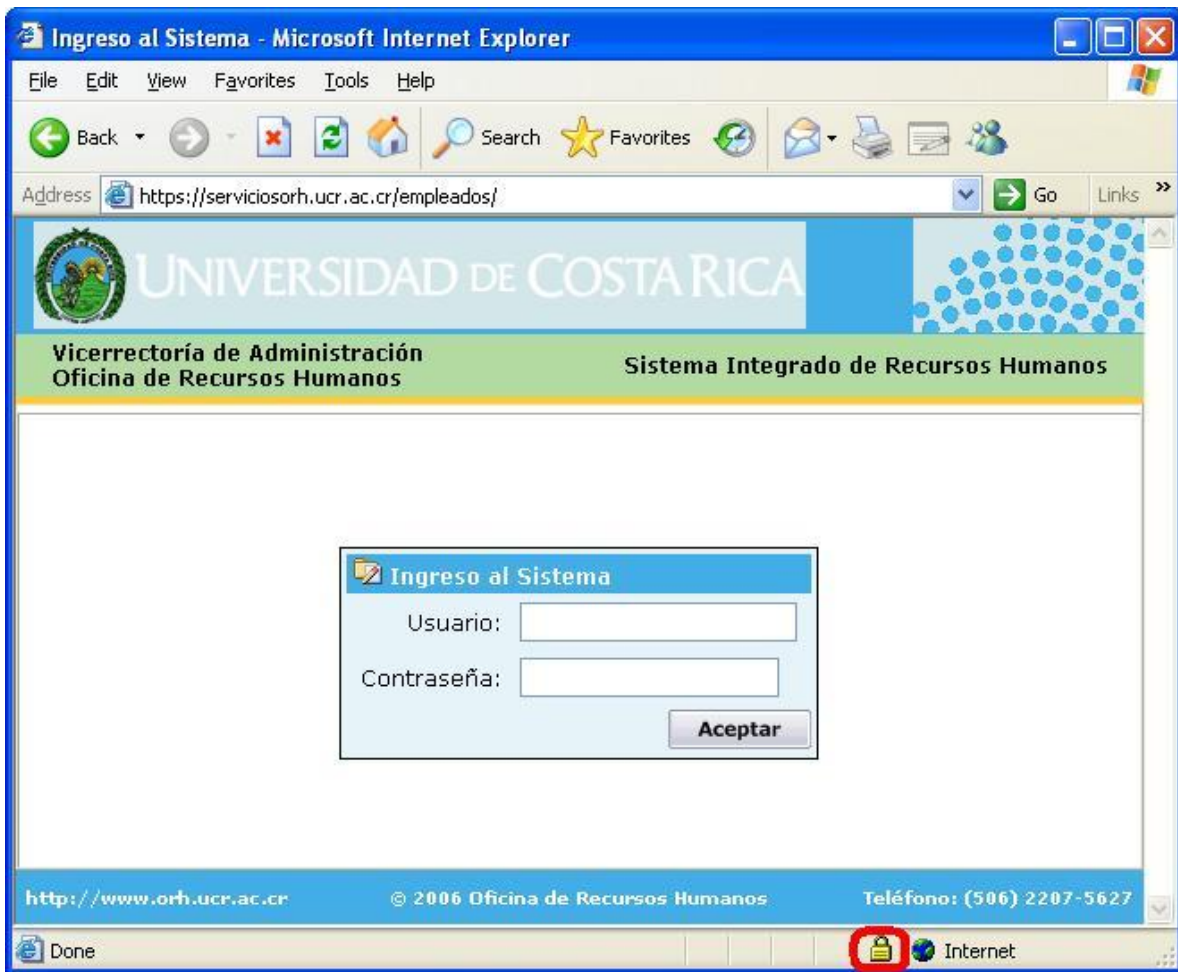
Ingreso al Sistema - Microsoft Internet Explorer

File Edit View Favorites Tools Help

Back Search Favorites

Address https://serviciosorh.ucr.ac.cr/empleados/ Go Links »

UNIVERSIDAD DE COSTA RICA

Vicerrectoría de Administración
Oficina de Recursos Humanos

Sistema Integrado de Recursos Humanos

Ingreso al Sistema

Usuario:

Contraseña:

Aceptar

http://www.orh.ucr.ac.cr © 2006 Oficina de Recursos Humanos Teléfono: (506) 2207-5627

Done Internet